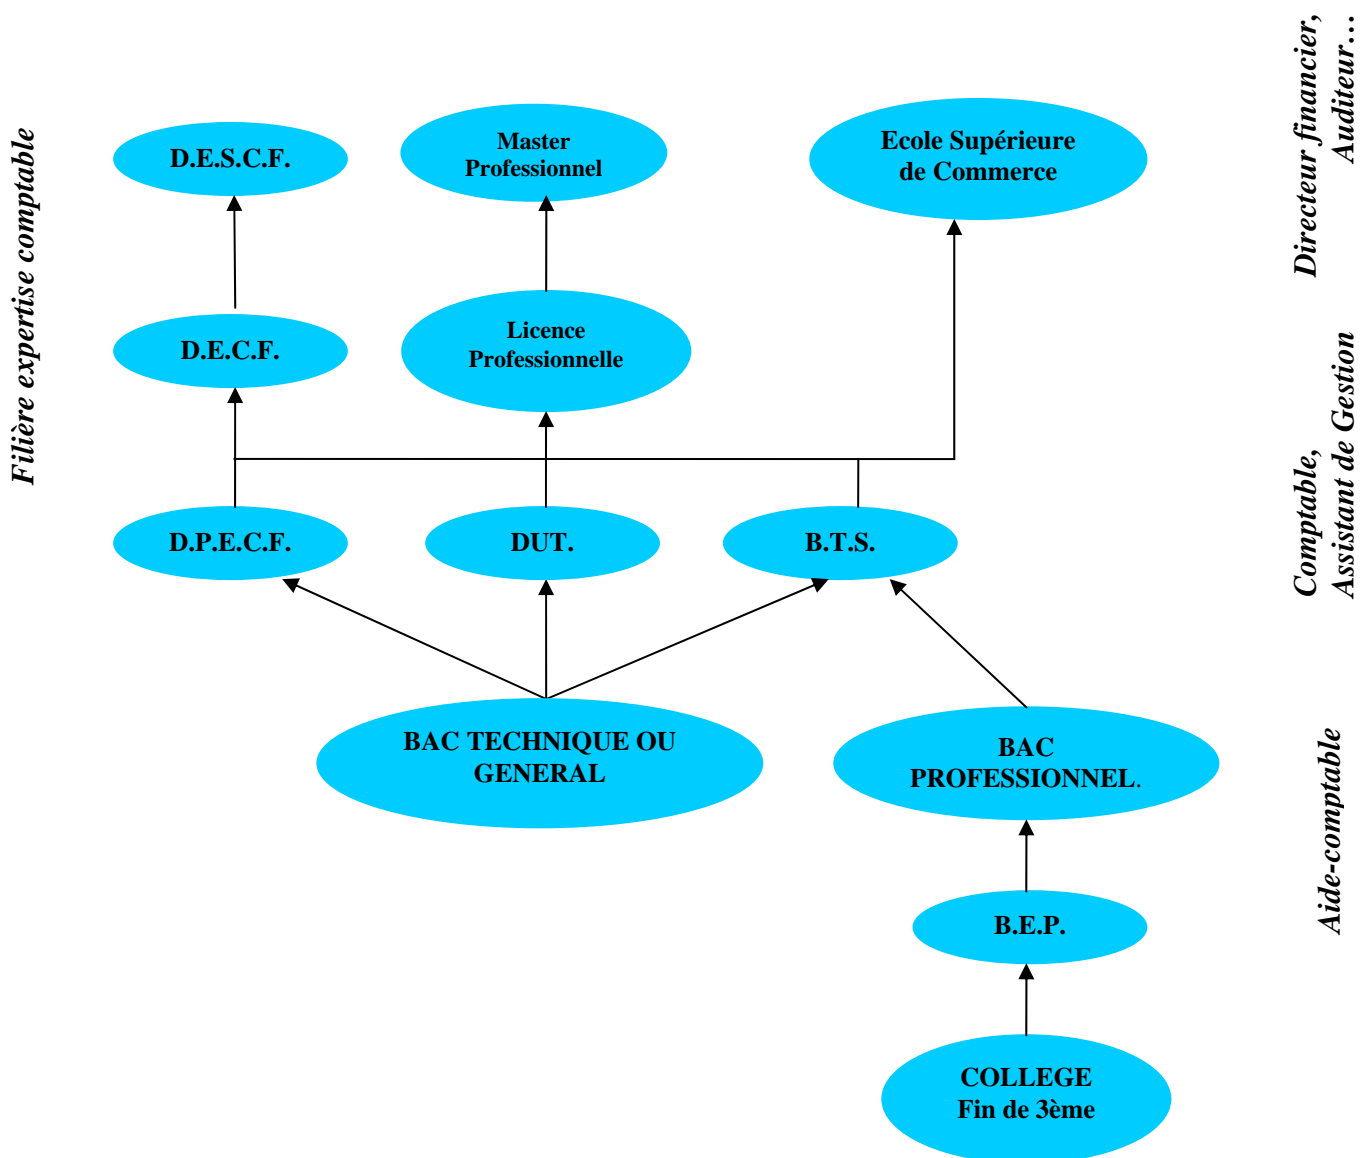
Filière expertise comptable

D.E.S.C.F.

Master Professionnel

Ecole Supérieure de Commerce

Directeur financier, Auditeur…

D.E.C.F.

Licence Professionnelle

D.P.E.C.F.

DUT.

B.T.S.

Comptable, Assistant de Gestion

BAC TECHNIQUE OU GENERAL

BAC PROFESSIONNEL.

Aide-comptable

B.E.P.

COLLEGE Fin de 3ème